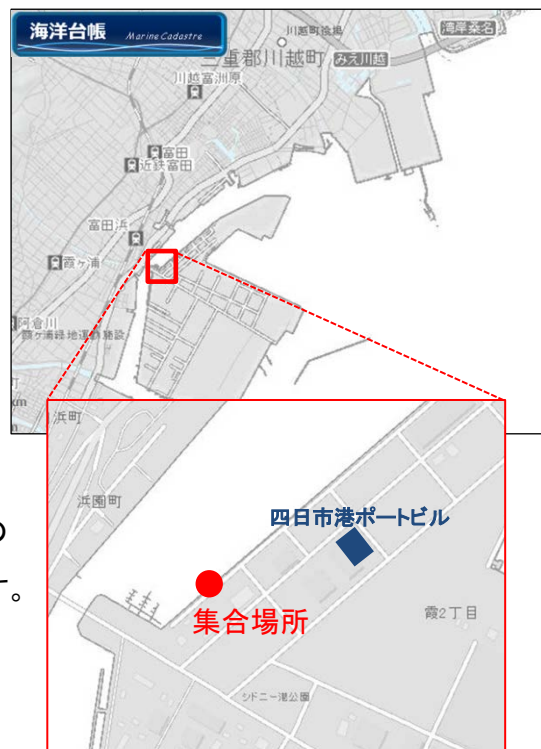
海洋台帳 Marine Cadastre

川越町役場

湾岸桑名

三重郡川越町

みえ川越

川越富洲原

富田

近鉄富田

富田浜

霞ケ浦

阿倉川

霞ケ浦地区…施設

浜町

浜園町

四日市港ポートビル

集合場所

霞2丁目

シドニー港公園

の

ー。